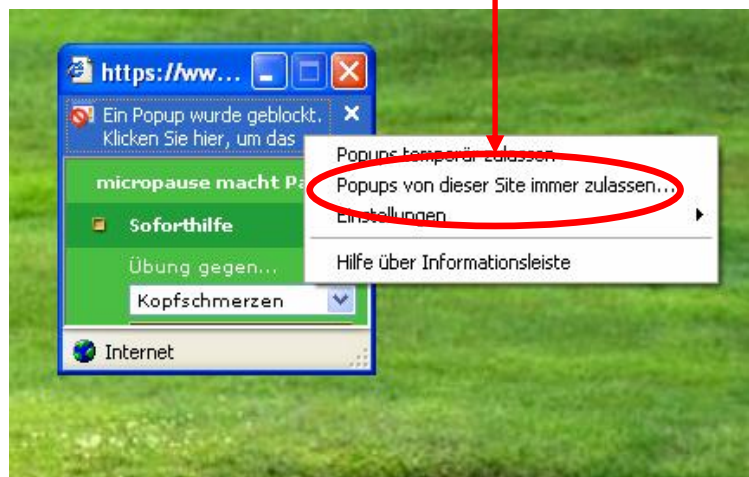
https://ww...

Ein Popup wurde geblockt. Klicken Sie hier, um das

micropause macht Pa

Soforthilfe

Übung gegen...

Kopfschmerzen

Internet

Popups temporär zulassen

Popups von dieser Site immer zulassen...

Einstellungen

Hilfe über Informationsleiste